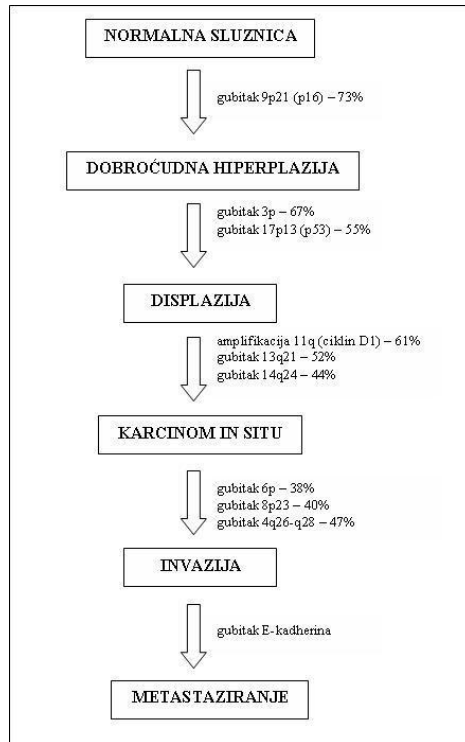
NORMALNA SLUZNICA

gubitak 9p21 (p16) – 73%

DOBROĆUDNA HIPERPLAZIJA

gubitak 3p – 67%
gubitak 17p13 (p53) – 55%

DISPLAZIJA

amplifikacija 11q (ciklin D1) – 61%
gubitak 13q21 – 52%
gubitak 14q24 – 44%

KARCINOM IN SITU

gubitak 6p – 38%
gubitak 8p23 – 40%
gubitak 4q26-q28 – 47%

INVAZIJA

gubitak E-kadherina

METASTAZIRANJE